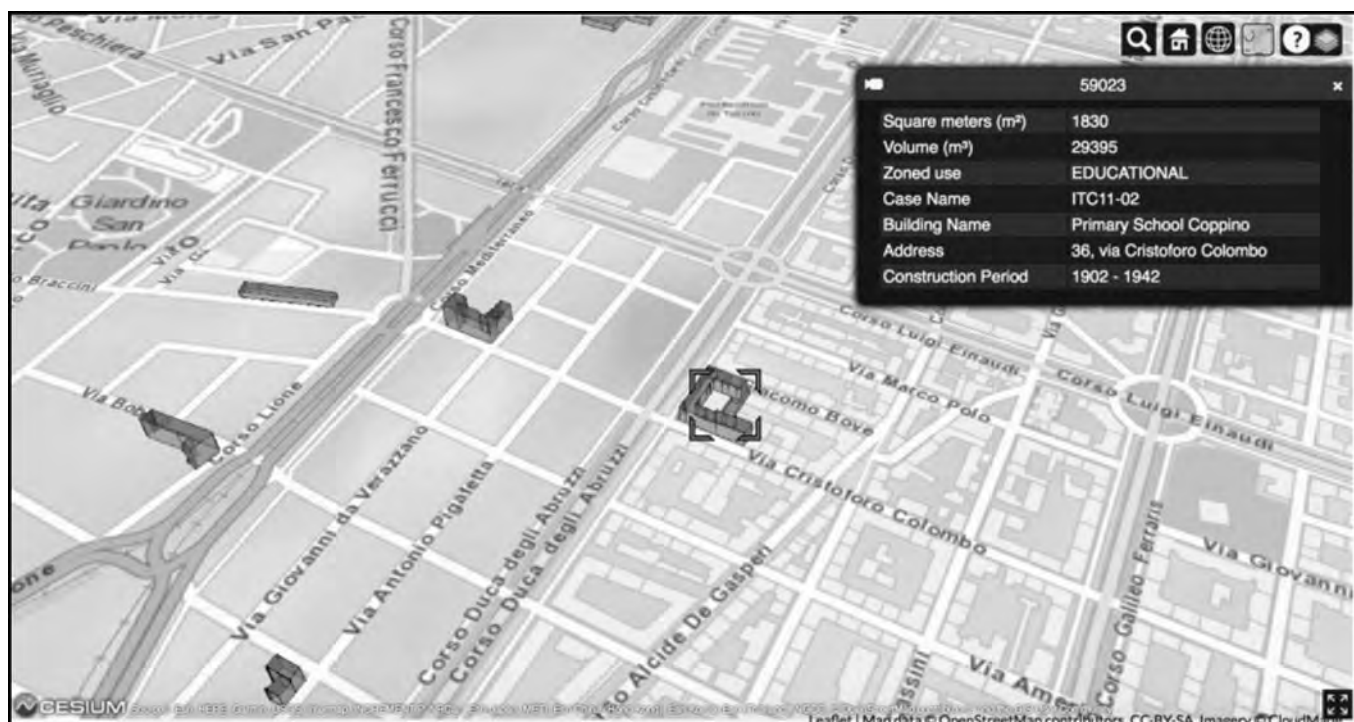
59023

| Square meters (m²) | 1830 |
|---|---|
| Volume (m³) | 29395 |
| Zoned use | EDUCATIONAL |
| Case Name | ITC11-02 |
| Building Name | Primary School Coppino |
| Address | 36, via Cristoforo Colombo |
| Construction Period | 1902 - 1942 |

Via Peschiera
Via San Pa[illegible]
Corso Francesco Ferrucci
Giardino San Paolo
Braccini
Corso Mediterraneo
Corso Lione
Via Bo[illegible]
Via Giovanni da Verazzano
Via Antonio Pigafetta
Corso Duca degli Abruzzi
Corso Duca degli Abruzzi
Via Alcide De Gasperi
Corso Luigi Einaudi
Corso Luigi Einaudi
Via Marco Polo
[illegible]como Bove
Via Cristoforo Colombo
Via Giovanni
Corso Galileo Ferraris
Via Ame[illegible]
CESIUM
Leaflet | Map data © OpenStreetMap contributors, CC-BY-SA, Imagery © CloudMa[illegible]